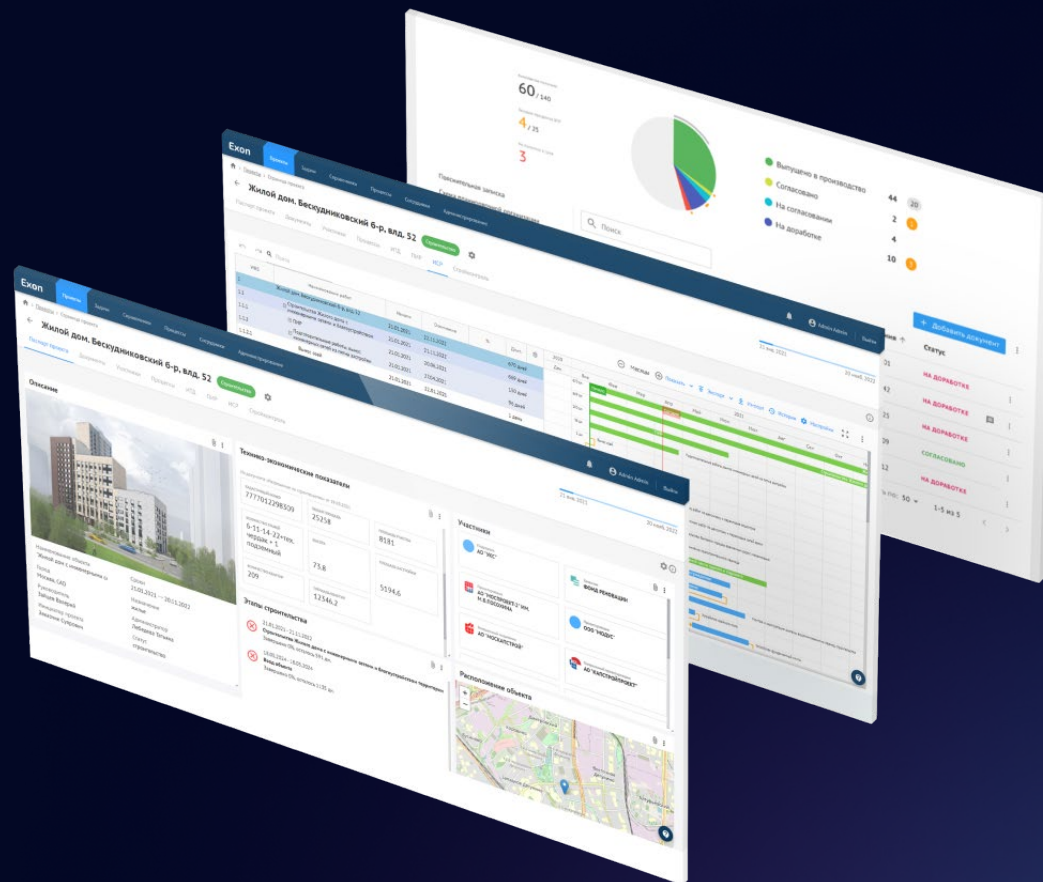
60 / 140
4 / 35
3

Поиск

Выпущено в производство 44 20
Согласовано
На согласовании 2
На доработке 4
10

Добавить документ
Статус
НА ДОРАБОТКЕ
НА ДОРАБОТКЕ
НА ДОРАБОТКЕ
СОГЛАСОВАНО
НА ДОРАБОТКЕ
50
1-5 из 5

Exon
Проекты
Жилой дом. Бескудниковский б-р, вл. 52
Строительство

Exon
Проекты
Жилой дом. Бескудниковский б-р, вл. 52
Строительство
Паспорт проекта
Описание
Технико-экономические показатели
777012298309
25258
8181
6-11-14-22+тех. чердак + 1 подземный
73,8
209
12346,2
5194,6
Этапы строительства
Участники
АО "МКС"
ФОНД РЕНОВАЦИИ
ООО "МОДУС"
АО "МОССТРОЙ"
Расположение объекта
Admin Admin
Выйти